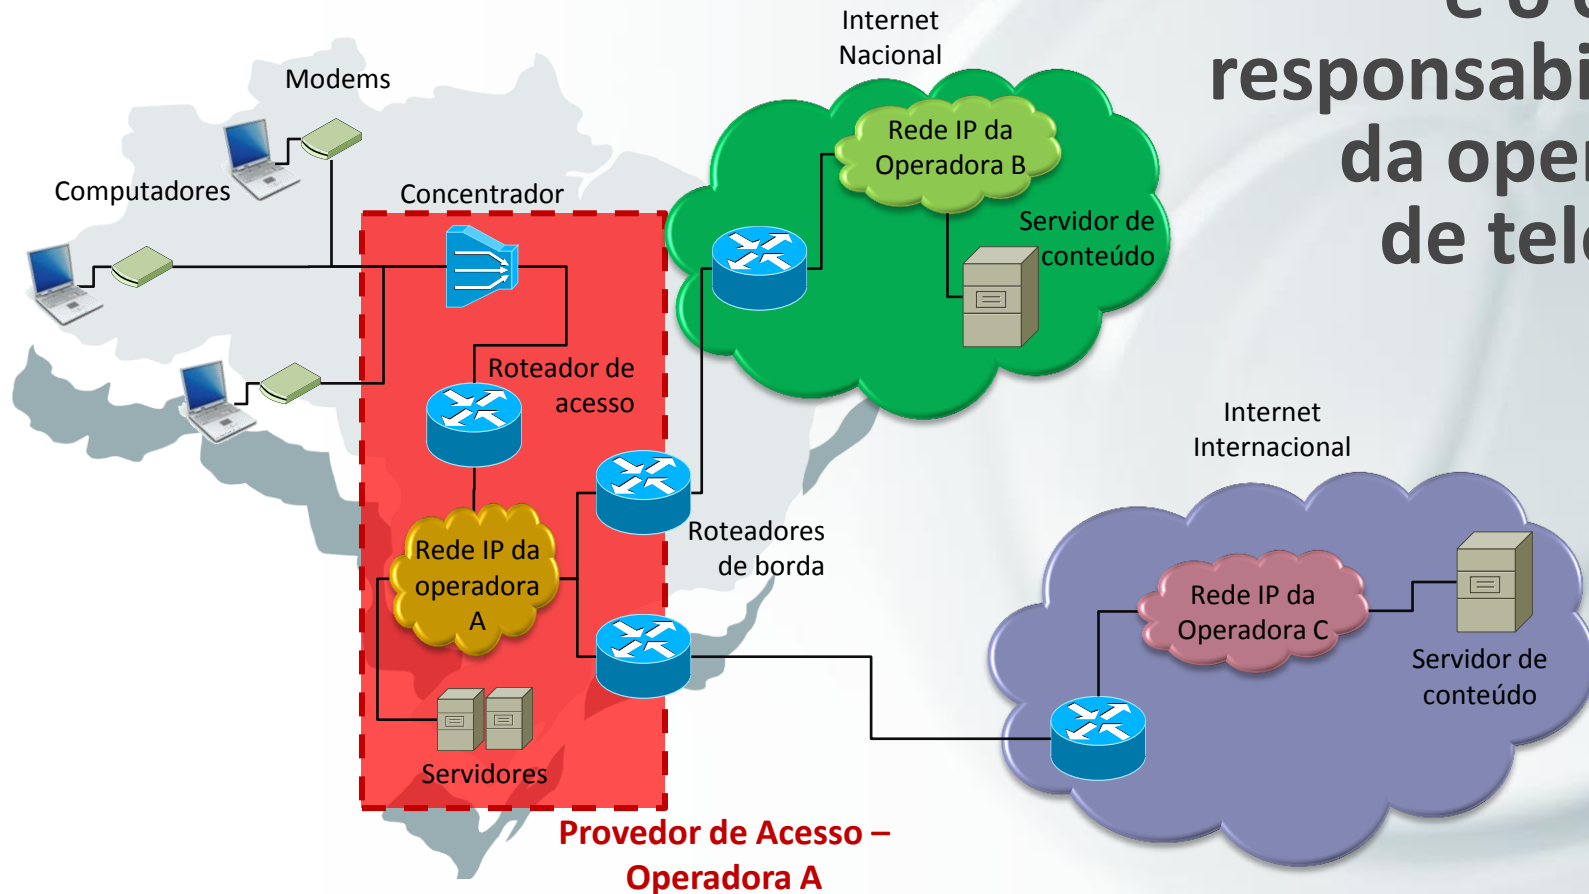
e o
responsabi
da oper
de tel

Internet Nacional

Modems

Computadores

Concentrador

Rede IP da Operadora B

Servidor de conteúdo

Roteador de acesso

Rede IP da operadora A

Roteadores de borda

Internet Internacional

Rede IP da Operadora C

Servidor de conteúdo

Servidores

Provedor de Acesso – Operadora A